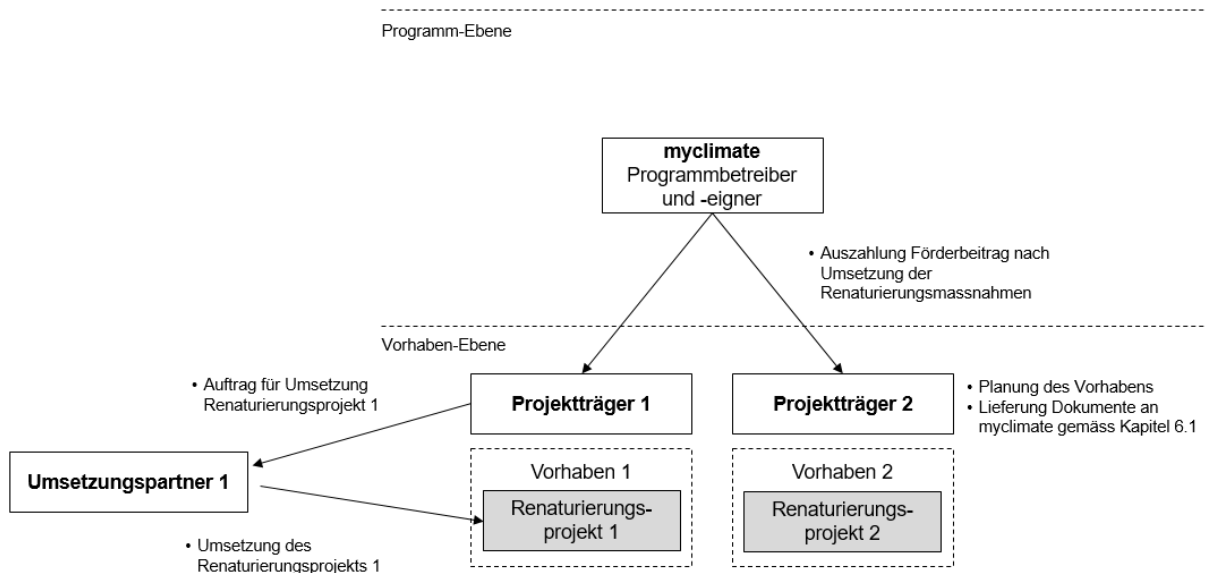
Programm-Ebene

**myclimate**
Programmbetreiber und -eigner

• Auszahlung Förderbeitrag nach Umsetzung der Renaturierungsmassnahmen

Vorhaben-Ebene

• Auftrag für Umsetzung Renaturierungsprojekt 1

**Projektträger 1**

**Projektträger 2**

• Planung des Vorhabens
• Lieferung Dokumente an myclimate gemäss Kapitel 6.1

**Umsetzungspartner 1**

Vorhaben 1

Renaturierungsprojekt 1

Vorhaben 2

Renaturierungsprojekt 2

• Umsetzung des Renaturierungsprojekts 1